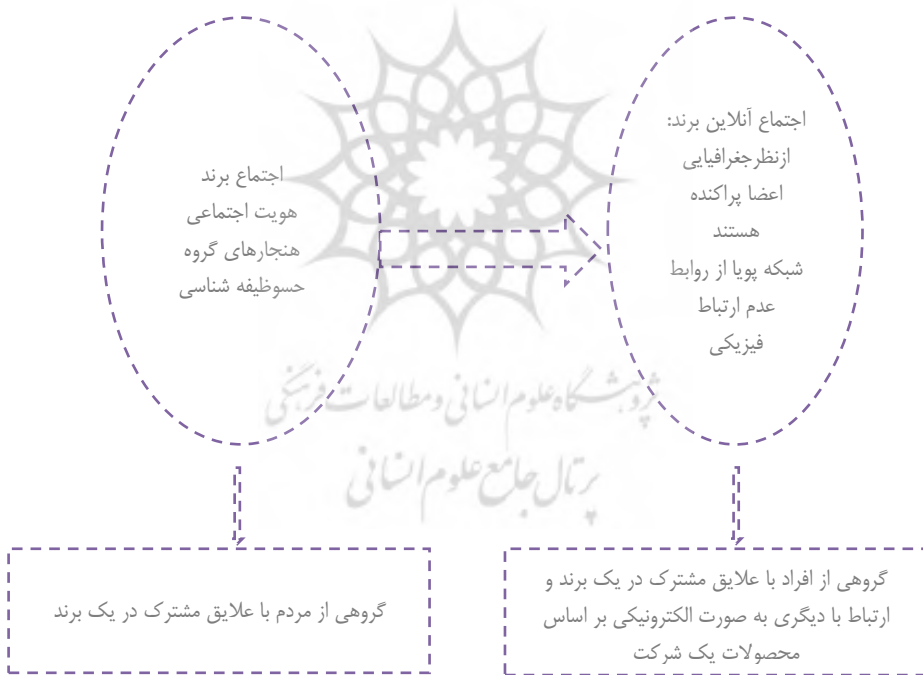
اجتماع آنلاین برند:
ازنظرجغرافیایی
اعضا پراکنده
هستند
شبکه پویا از روابط
عدم ارتباط
فیزیکی

اجتماع برند
هویت اجتماعی
هنجارهای گروه
حسوظیفه شناسی

پژوهشگاه علوم انسانی و مطالعات فرهنگی
پرتال جامع علوم انسانی

گروهی از افراد با علایق مشترک در یک برند و ارتباط با دیگری به صورت الکترونیکی بر اساس محصولات یک شرکت

گروهی از مردم با علایق مشترک در یک برند